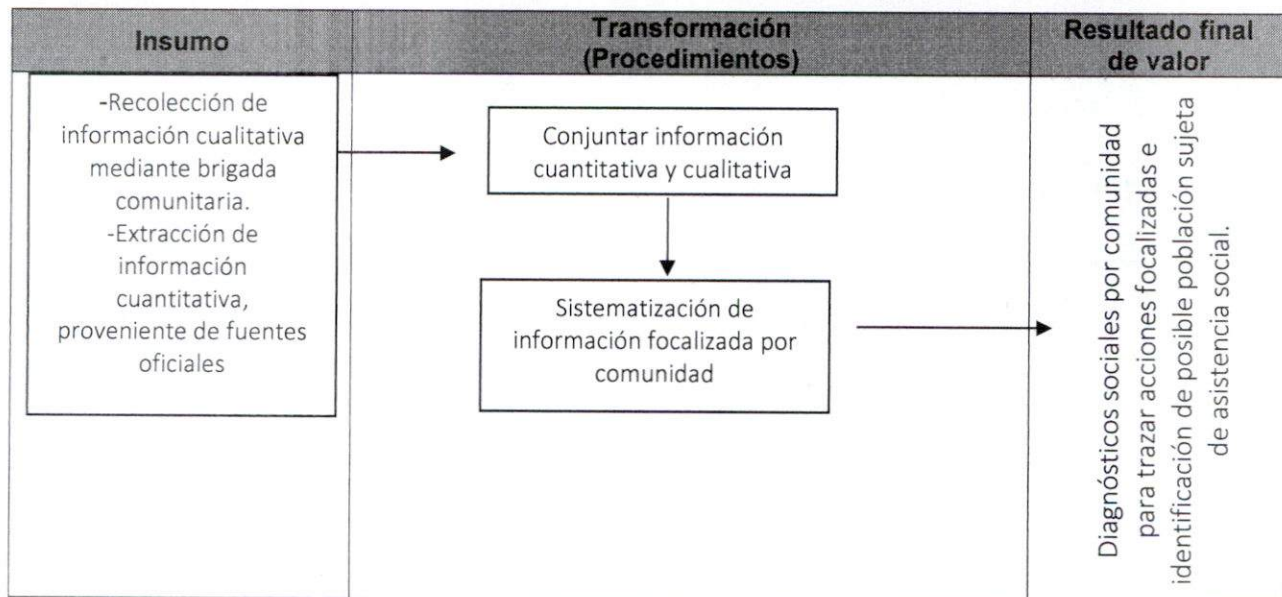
| Insumo | Transformación (Procedimientos) | Resultado final de valor |
|---|---|---|
| -Recolección de información cualitativa mediante brigada comunitaria. -Extracción de información cuantitativa, proveniente de fuentes oficiales | Conjuntar información cuantitativa y cualitativa<br>Sistematización de información focalizada por comunidad | Diagnósticos sociales por comunidad para trazar acciones focalizadas e identificación de posible población sujeta de asistencia social. |